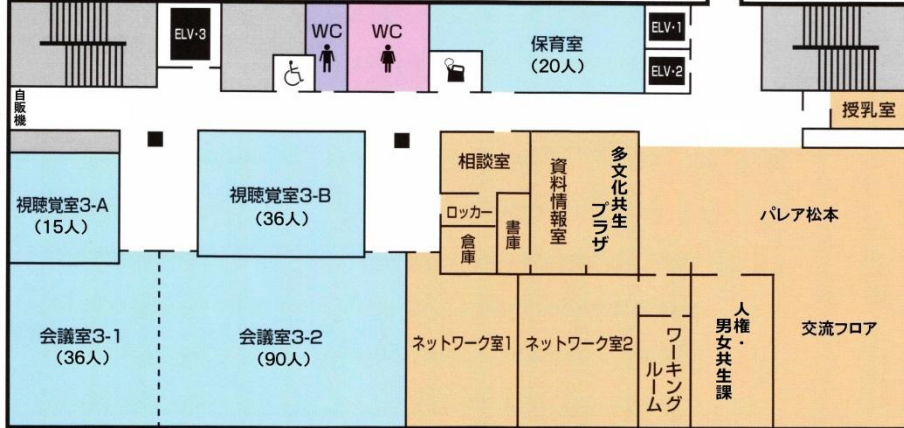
ELV・3

WC

WC

保育室
(20人)

ELV・1

ELV・2

自販機

授乳室

視聴覚室3-A
(15人)

視聴覚室3-B
(36人)

相談室

資料情報室

多文化共生プラザ

ロッカー

書庫

倉庫

パレア松本

会議室3-1
(36人)

会議室3-2
(90人)

ネットワーク室1

ネットワーク室2

ワーキングルーム

人権・男女共生課

交流フロア